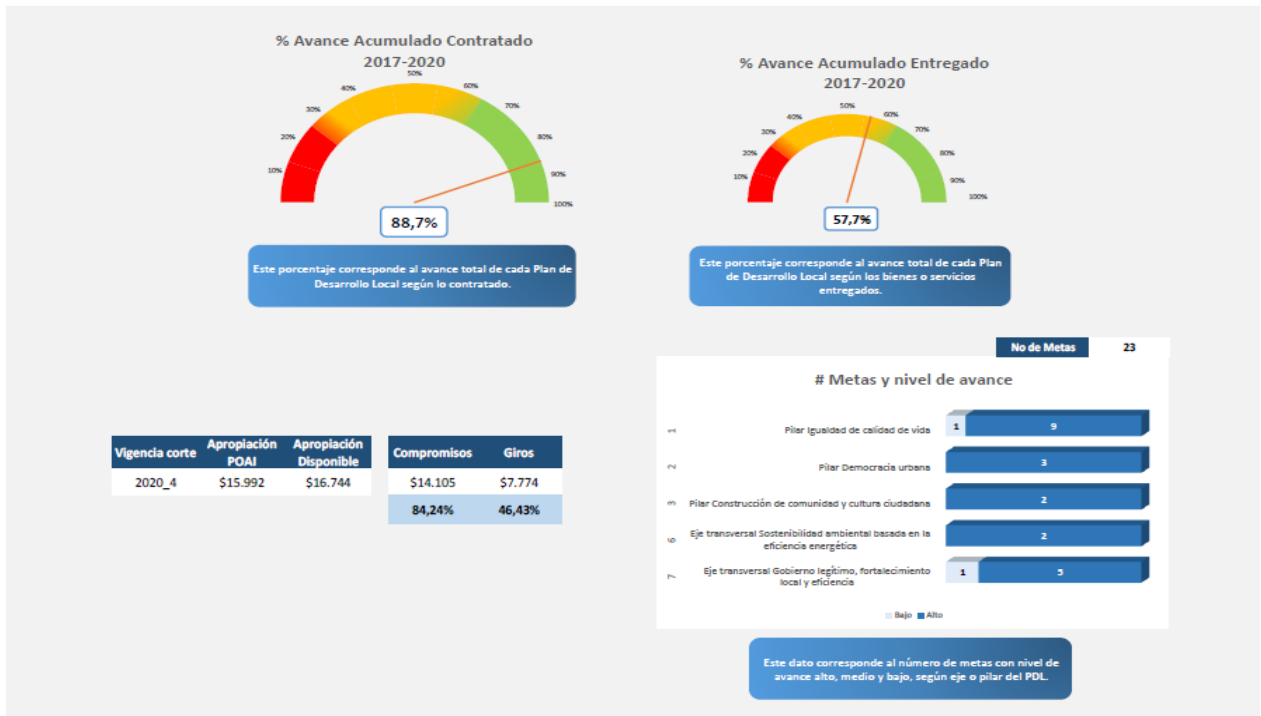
% Avance Acumulado Contratado
2017-2020

10%
20%
30%
40%
50%
60%
70%
80%
90%
100%

88,7%

Este porcentaje corresponde al avance total de cada Plan de Desarrollo Local según lo contratado.

% Avance Acumulado Entregado
2017-2020

10%
20%
30%
40%
50%
60%
70%
80%
90%
100%

57,7%

Este porcentaje corresponde al avance total de cada Plan de Desarrollo Local según los bienes o servicios entregados.

| Vigencia corte | Apropiación POAI | Apropiación Disponible |
|---|---|---|
| 2020_4 | $15.992 | $16.744 |

| Compromisos | Giros |
|---|---|
| $14.105 | $7.774 |
| 84,24% | 46,43% |

| No de Metas | 23 |
|---|---|

# Metas y nivel de avance

1 Pilar Igualdad de calidad de vida 1 9
2 Pilar Democracia urbana 3
3 Pilar Construcción de comunidad y cultura ciudadana 2
6 Eje transversal Sostenibilidad ambiental basada en la eficiencia energética 2
7 Eje transversal Gobierno legítimo, fortalecimiento local y eficiencia 1 5

Bajo Alto

Este dato corresponde al número de metas con nivel de avance alto, medio y bajo, según eje o pilar del PDL.